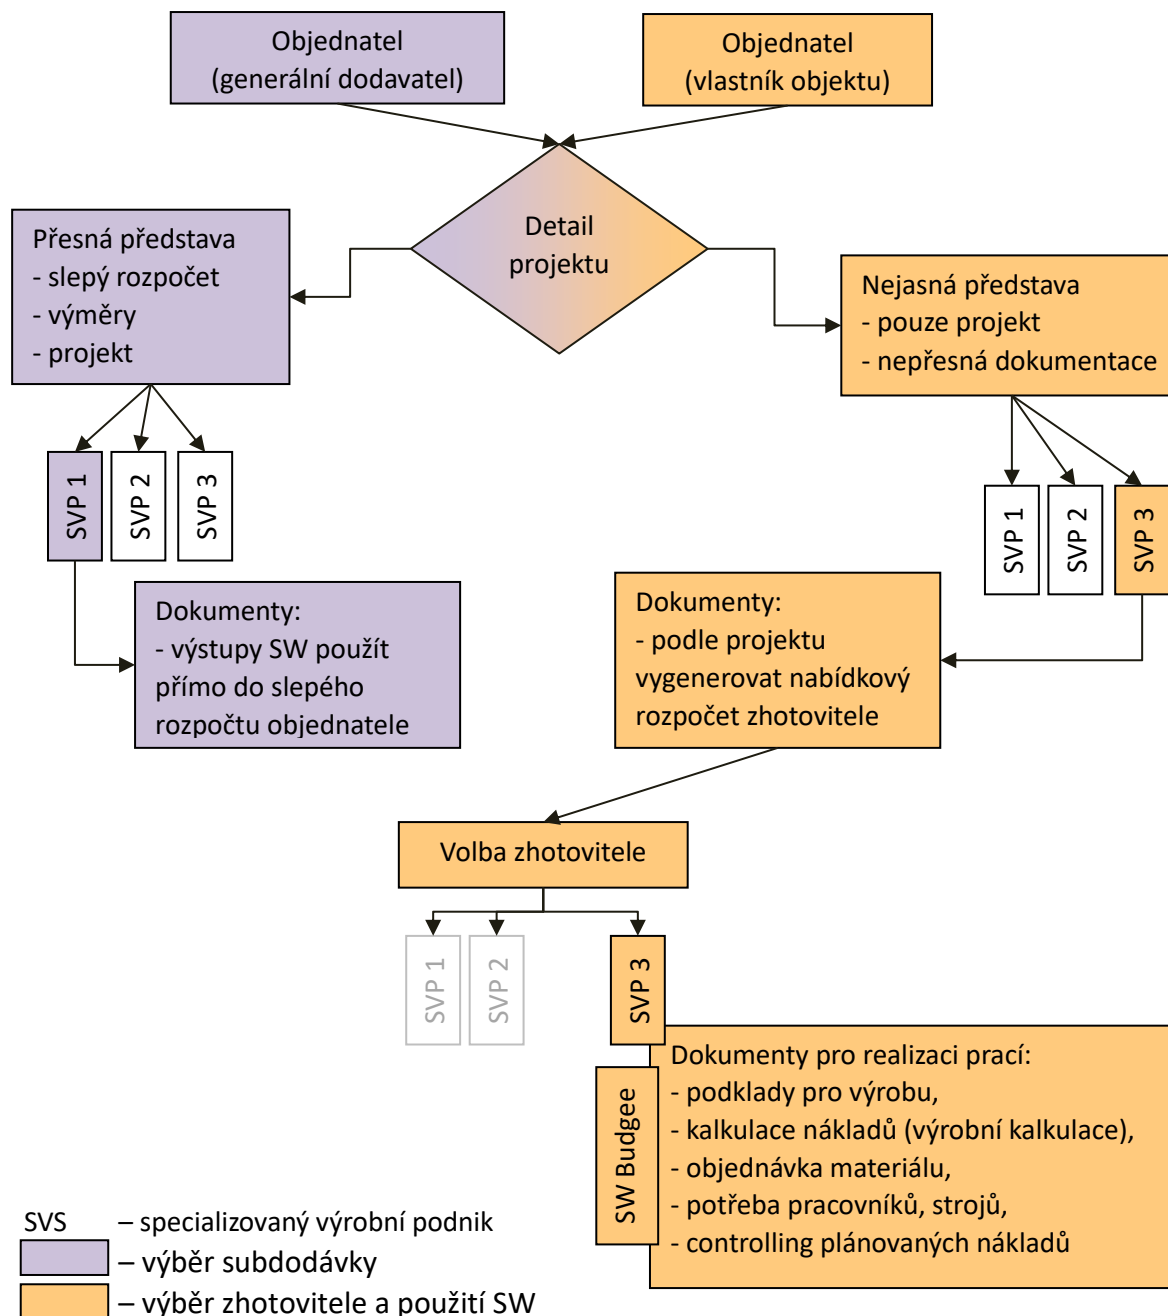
Objednatel
(generální dodavatel)

Objednatel
(vlastník objektu)

Detail
projektu

Přesná představa
- slepý rozpočet
- výměry
- projekt

Nejasná představa
- pouze projekt
- nepřesná dokumentace

SVP 1
SVP 2
SVP 3

SVP 1
SVP 2
SVP 3

Dokumenty:
- výstupy SW použít přímo do slepého rozpočtu objednatele

Dokumenty:
- podle projektu vygenerovat nabídkový rozpočet zhotovitele

Volba zhotovitele

SVP 1
SVP 2
SVP 3

SW Budgee

Dokumenty pro realizaci prací:
- podklady pro výrobu,
- kalkulace nákladů (výrobní kalkulace),
- objednávka materiálu,
- potřeba pracovníků, strojů,
- controlling plánovaných nákladů

SVS – specializovaný výrobní podnik
– výběr subdodávky
– výběr zhotovitele a použití SW